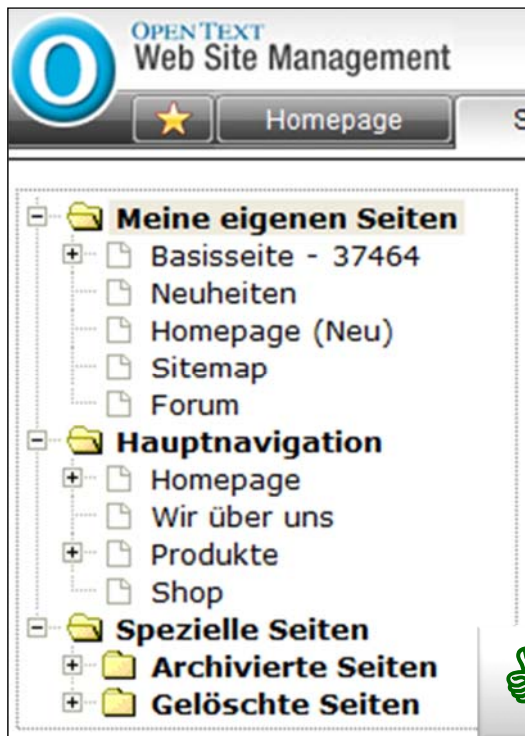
OPEN TEXT
Web Site Management

Homepage

S

Meine eigenen Seiten
Basisseite - 37464
Neuheiten
Homepage (Neu)
Sitemap
Forum
Hauptnavigation
Homepage
Wir über uns
Produkte
Shop
Spezielle Seiten
Archivierte Seiten
Gelöschte Seiten